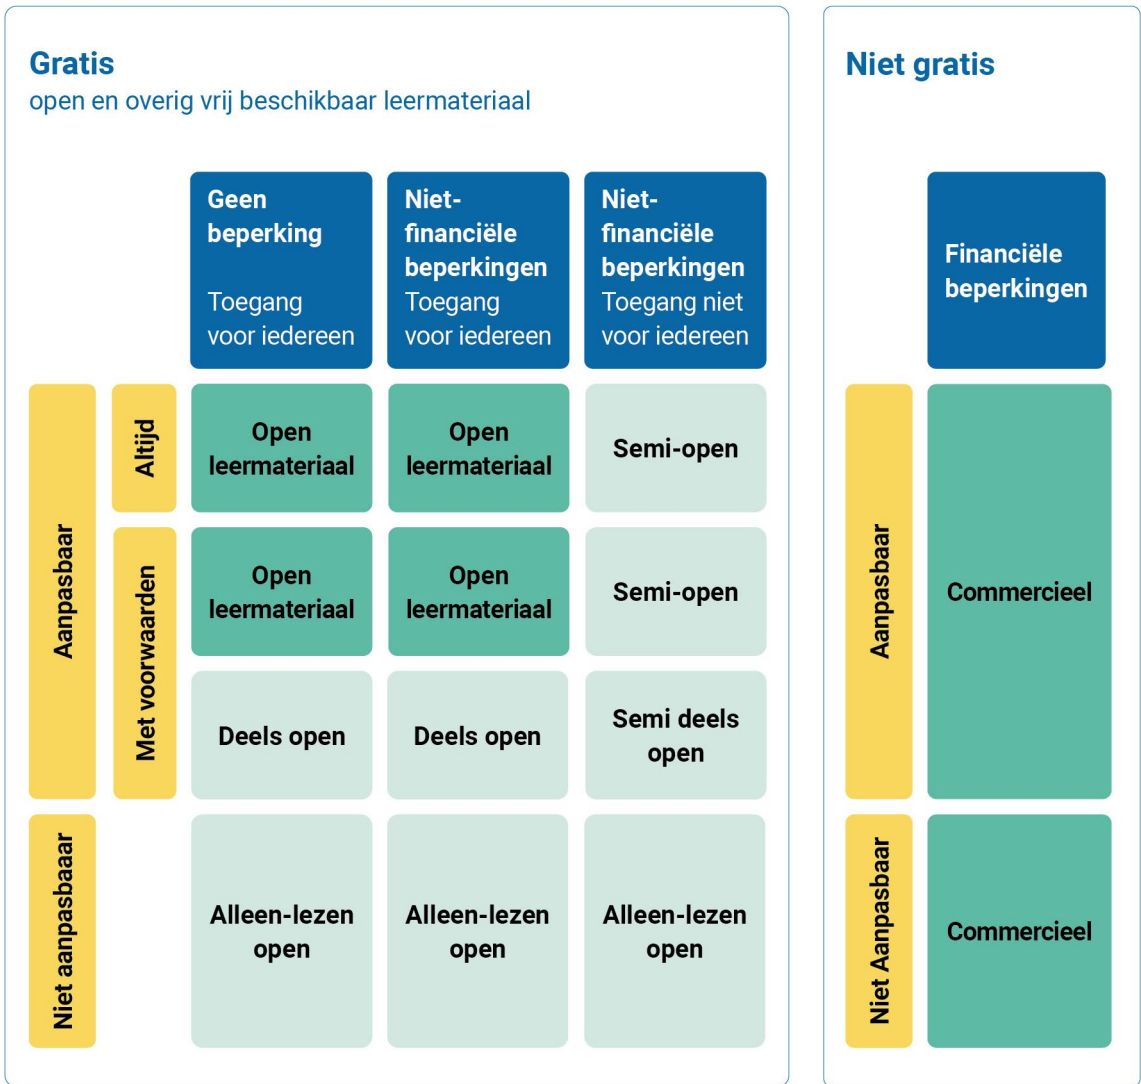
**Gratis**
open en overig vrij beschikbaar leermateriaal

| | | Geen beperking<br>Toegang voor iedereen | Niet-financiële beperkingen<br>Toegang voor iedereen | Niet-financiële beperkingen<br>Toegang niet voor iedereen |
|---|---|---|---|---|
| Aanpasbaar | Altijd | Open leermateriaal | Open leermateriaal | Semi-open |
| Aanpasbaar | Met voorwaarden | Open leermateriaal | Open leermateriaal | Semi-open |
| Aanpasbaar | Met voorwaarden | Deels open | Deels open | Semi deels open |
| Niet aanpasbaar | | Alleen-lezen open | Alleen-lezen open | Alleen-lezen open |

**Niet gratis**

| | Financiële beperkingen |
|---|---|
| Aanpasbaar | Commercieel |
| Niet Aanpasbaar | Commercieel |